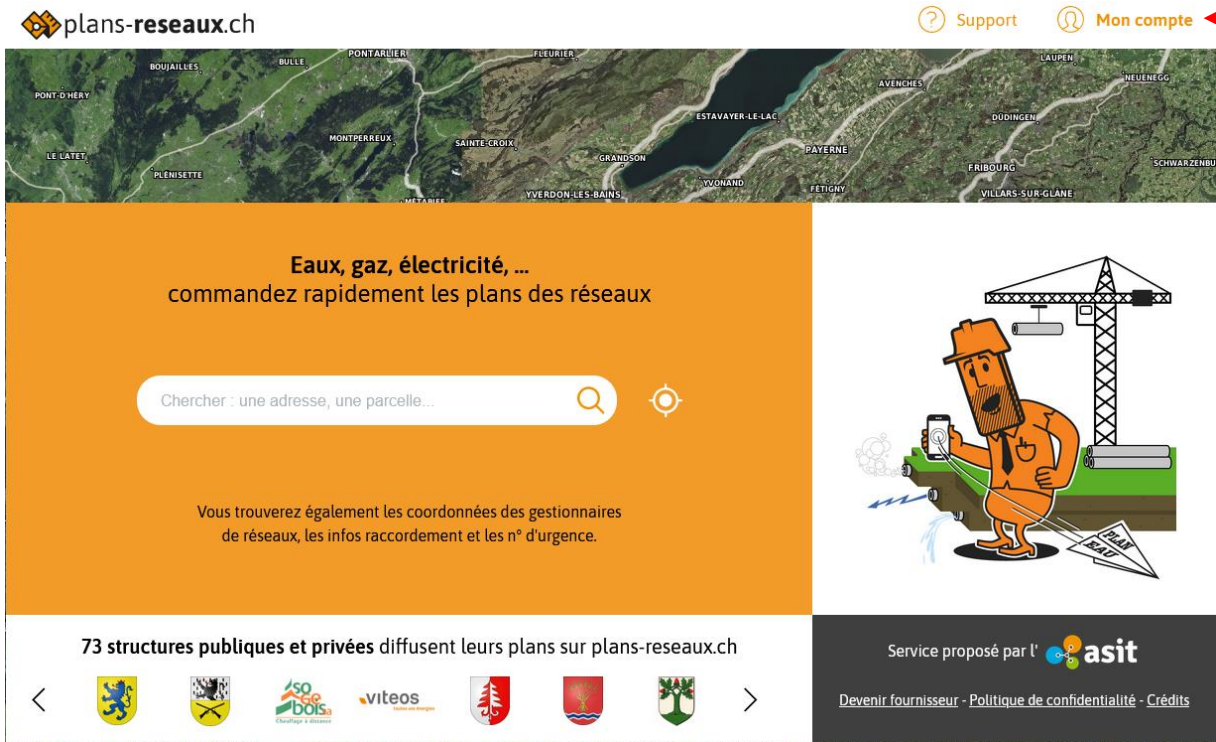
plans-reseaux.ch

Support Mon compte

PONTARLIER FLEURIER BOUJAILLES BULLE PONT-D'HÉRY LAUPEN NEUENEGG AVENCHES ESTAVAYER-LE-LAC DÜDINGEN MONTPERREUX SAINTE-CROIX LE LATET GRANDSON PAYERNE FRIBOURG SCHWARZENBU PLÉNISETTE YVONAND FÉTIGNY VILLARS-SUR-GLANE YVERDON-LES-BAINS MÉTABIEF

Eaux, gaz, électricité, ...
commandez rapidement les plans des réseaux

Chercher : une adresse, une parcelle...

Vous trouverez également les coordonnées des gestionnaires de réseaux, les infos raccordement et les n° d'urgence.

PLAN EAU

73 structures publiques et privées diffusent leurs plans sur plans-reseaux.ch

sogebois Chauffage à distance

viteos

Service proposé par l' asit

Devenir fournisseur - Politique de confidentialité - Crédits